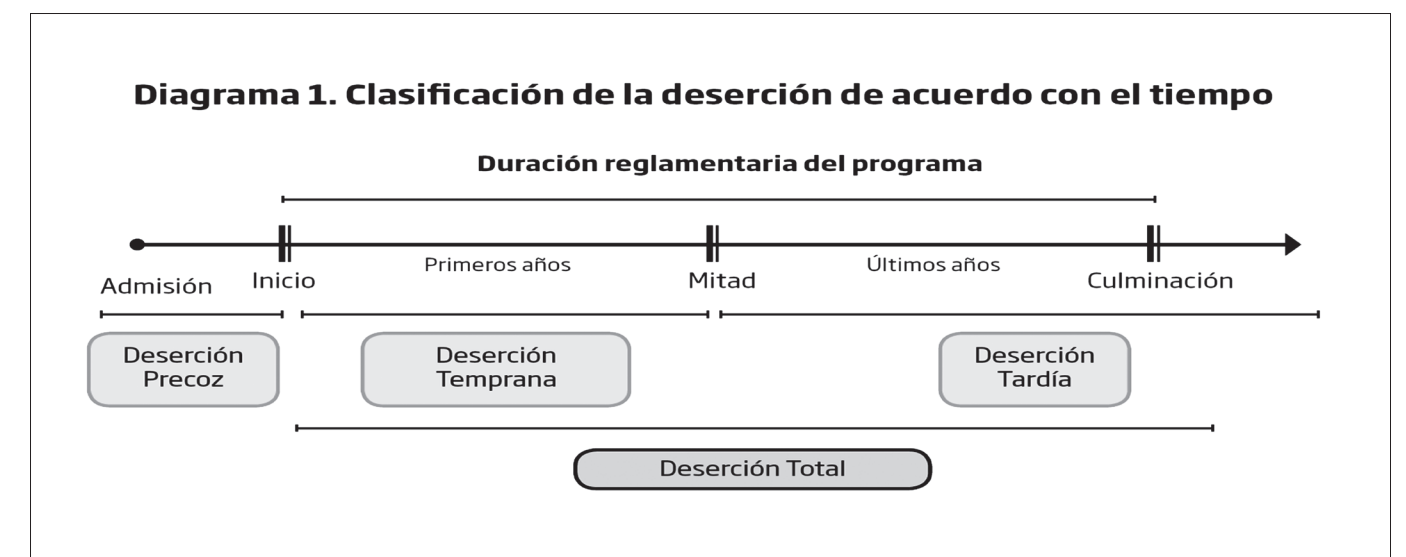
Diagrama 1. Clasificación de la deserción de acuerdo con el tiempo

Duración reglamentaria del programa

Admisión Inicio Primeros años Mitad Últimos años Culminación

Deserción Precoz

Deserción Temprana

Deserción Tardía

Deserción Total